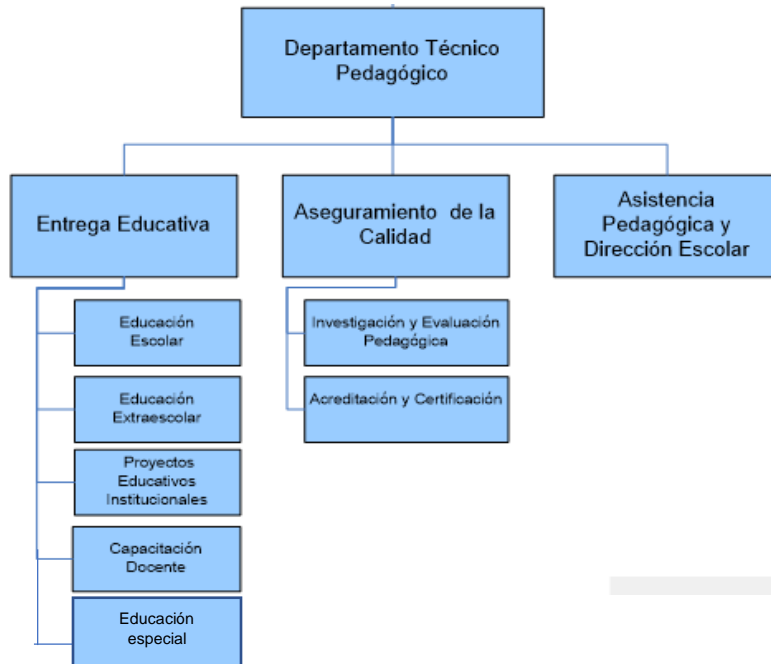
Departamento Técnico Pedagógico

Entrega Educativa

Aseguramiento de la Calidad

Asistencia Pedagógica y Dirección Escolar

Educación Escolar

Educación Extraescolar

Proyectos Educativos Institucionales

Capacitación Docente

Educación especial

Investigación y Evaluación Pedagógica

Acreditación y Certificación